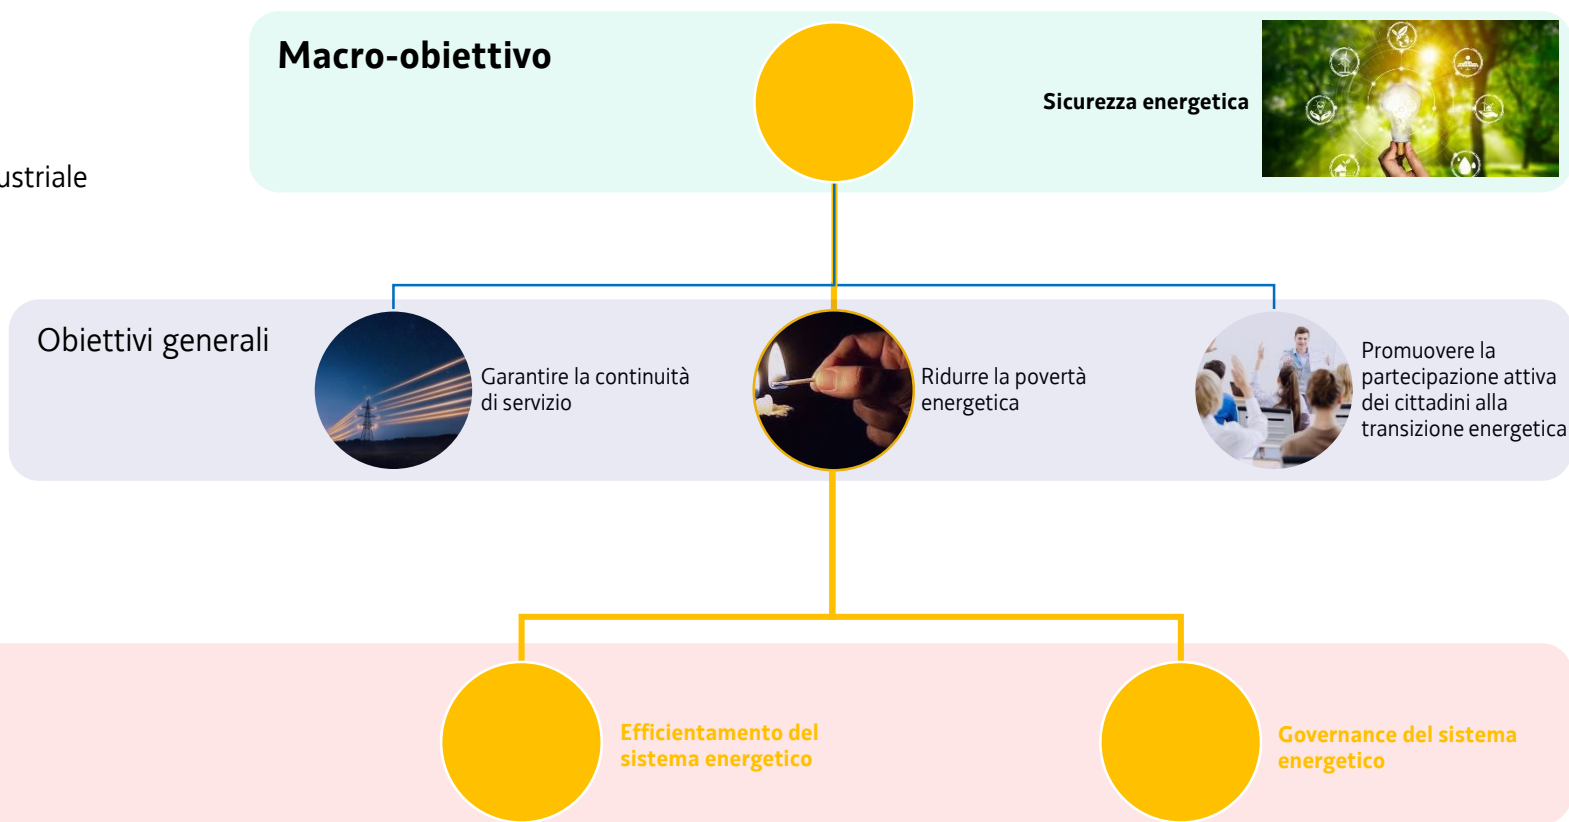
ustriale

Macro-obiettivo

Sicurezza energetica

Obiettivi generali

Garantire la continuità di servizio

Ridurre la povertà energetica

Promuovere la partecipazione attiva dei cittadini alla transizione energetica

Efficientamento del sistema energetico

Governance del sistema energetico